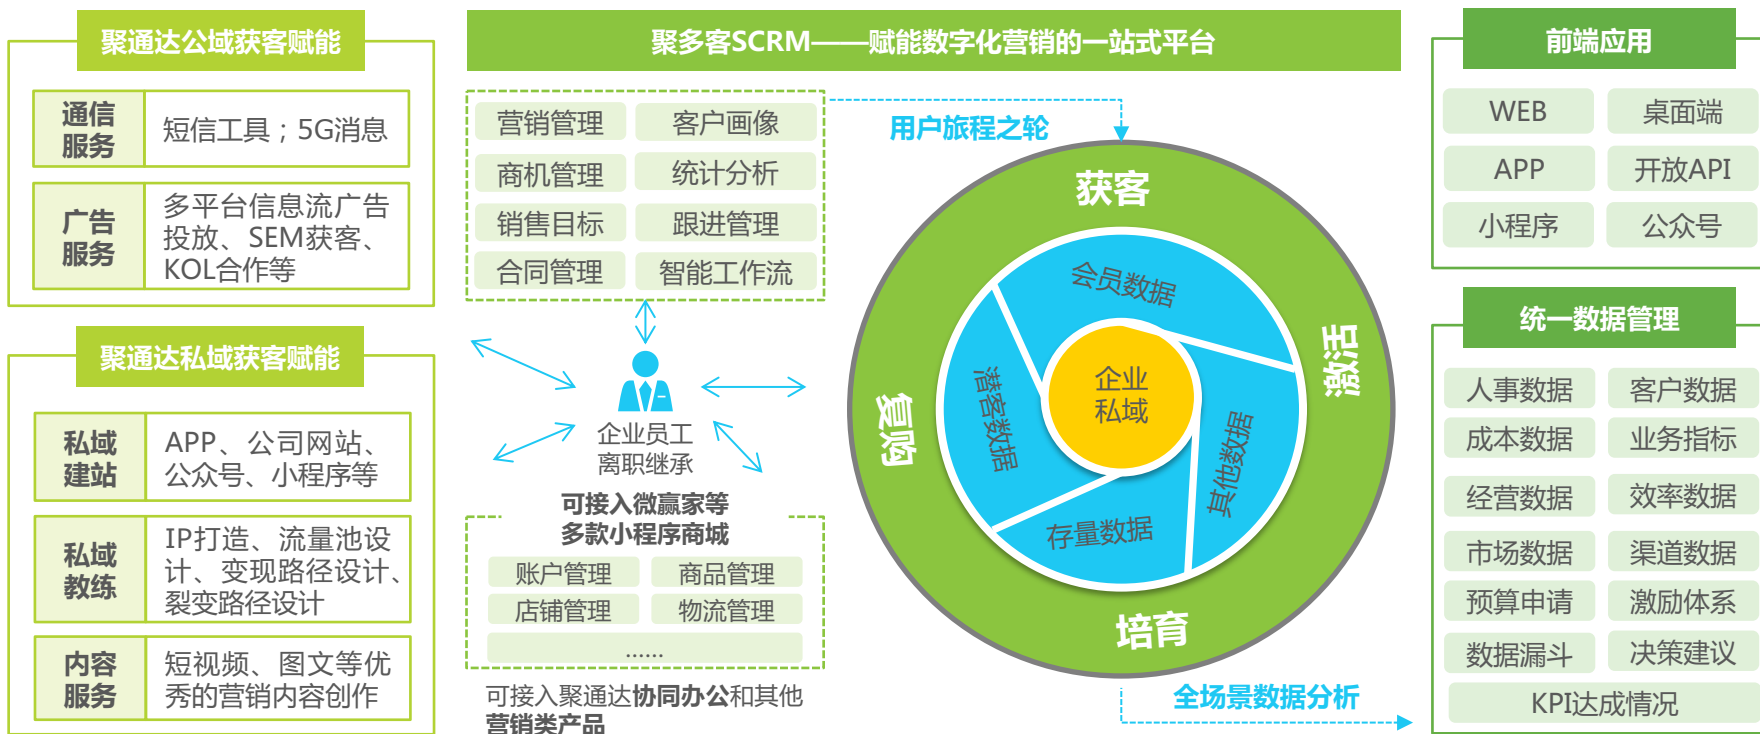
聚通达公域获客赋能

| 通信服务 | 短信工具；5G消息 |
|---|---|
| 广告服务 | 多平台信息流广告投放、SEM获客、KOL合作等 |

聚通达私域获客赋能

| 私域建站 | APP、公司网站、公众号、小程序等 |
|---|---|
| 私域教练 | IP打造、流量池设计、变现路径设计、裂变路径设计 |
| 内容服务 | 短视频、图文等优秀的营销内容创作 |

聚多客SCRM——赋能数字化营销的一站式平台

营销管理
客户画像
商机管理
统计分析
销售目标
跟进管理
合同管理
智能工作流

企业员工
离职继承

可接入微赢家等
多款小程序商城

账户管理
商品管理
店铺管理
物流管理
……

可接入聚通达协同办公和其他营销类产品

用户旅程之轮

获客
激活
培育
复购

会员数据
潜客数据
其他数据
存量数据

企业
私域

全场景数据分析

前端应用

WEB
桌面端
APP
开放API
小程序
公众号

统一数据管理

人事数据
客户数据
成本数据
业务指标
经营数据
效率数据
市场数据
渠道数据
预算申请
激励体系
数据漏斗
决策建议
KPI达成情况